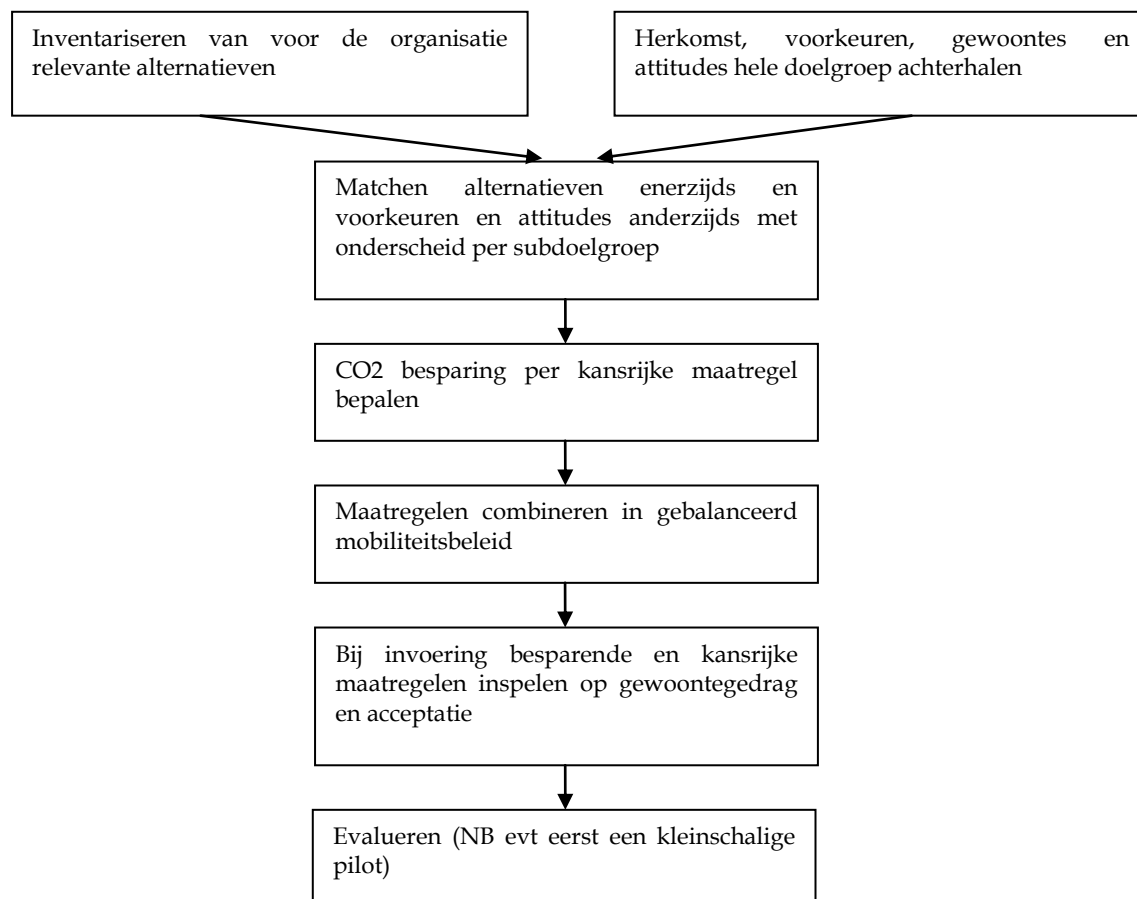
Inventariseren van voor de organisatie relevante alternatieven

Herkomst, voorkeuren, gewoontes en attitudes hele doelgroep achterhalen

Matchen alternatieven enerzijds en voorkeuren en attitudes anderzijds met onderscheid per subdoelgroep

CO2 besparing per kansrijke maatregel bepalen

Maatregelen combineren in gebalanceerd mobiliteitsbeleid

Bij invoering besparende en kansrijke maatregelen inspelen op gewoontegedrag en acceptatie

Evalueren (NB evt eerst een kleinschalige pilot)